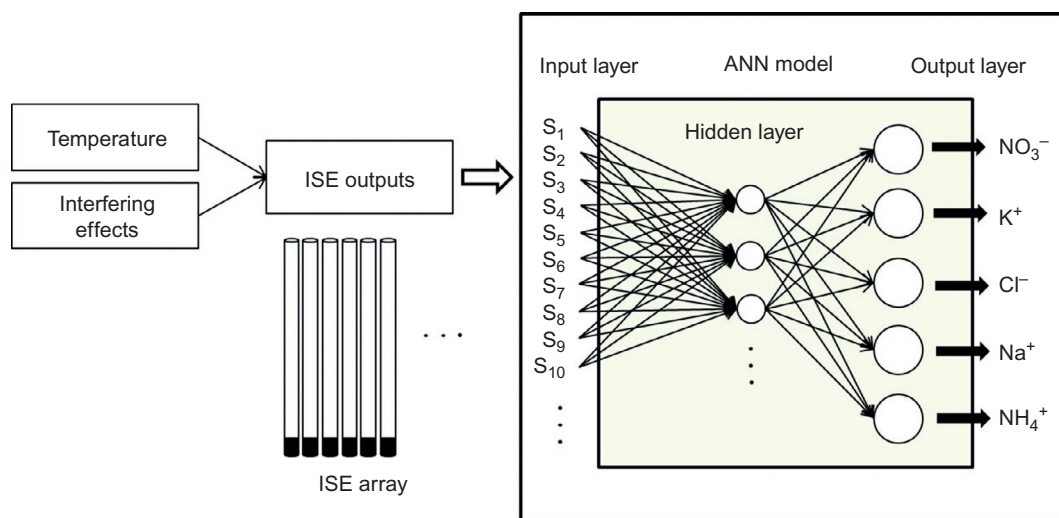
Temperature

Interfering effects

ISE outputs

ISE array

Input layer

ANN model

Output layer

Hidden layer

$S_1$
$S_2$
$S_3$
$S_4$
$S_5$
$S_6$
$S_7$
$S_8$
$S_9$
$S_{10}$

$NO_3^-$
$K^+$
$Cl^-$
$Na^+$
$NH_4^+$